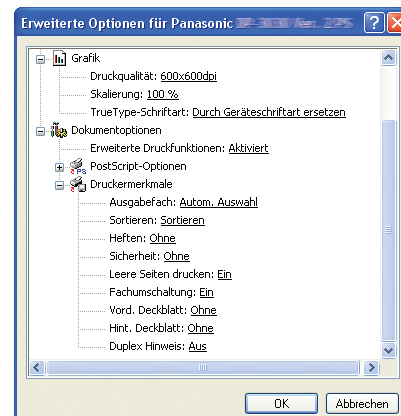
Erweiterte Optionen für Panasonic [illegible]

?
X

Grafik
Druckqualität: 600x600dpi
Skalierung: 100 %
TrueType-Schriftart: Durch Geräteschriftart ersetzen
Dokumentoptionen
Erweiterte Druckfunktionen: Aktiviert
PostScript-Optionen
Druckermerkmale
Ausgabefach: Autom. Auswahl
Sortieren: Sortieren
Heften: Ohne
Sicherheit: Ohne
Leere Seiten drucken: Ein
Fachumschaltung: Ein
Vord. Deckblatt: Ohne
Hint. Deckblatt: Ohne
Duplex Hinweis: Aus

OK
Abbrechen